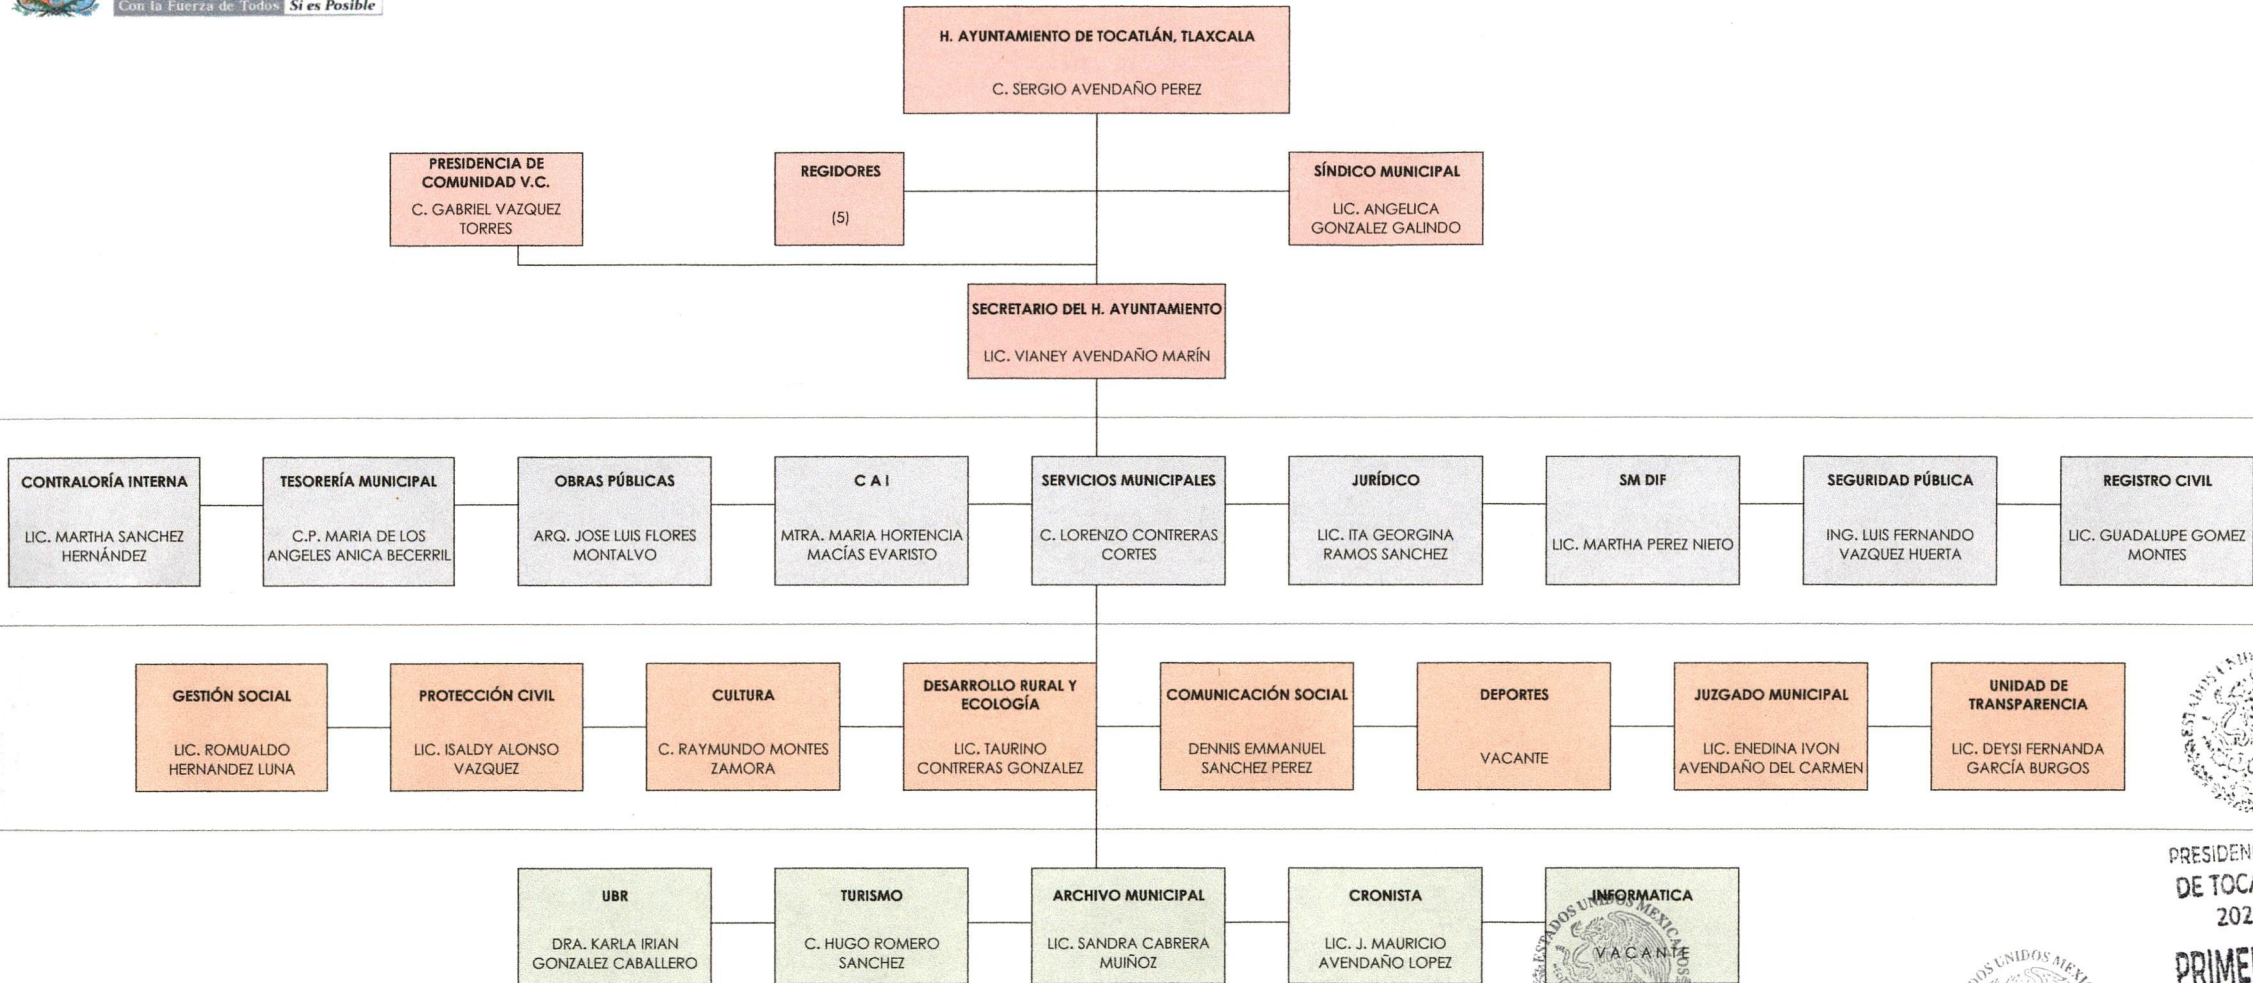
Con la Fuerza de Todos Sí es Posible

H. AYUNTAMIENTO DE TOCATLÁN, TLAXCALA
C. SERGIO AVENDAÑO PEREZ

PRESIDENCIA DE COMUNIDAD V.C.
C. GABRIEL VAZQUEZ TORRES

REGIDORES
(5)

SÍNDICO MUNICIPAL
LIC. ANGELICA GONZALEZ GALINDO

SECRETARIO DEL H. AYUNTAMIENTO
LIC. VIANEY AVENDAÑO MARÍN

CONTRALORÍA INTERNA
LIC. MARTHA SANCHEZ HERNÁNDEZ

TESORERÍA MUNICIPAL
C.P. MARIA DE LOS ANGELES ANICA BECERRIL

OBRAS PÚBLICAS
ARQ. JOSE LUIS FLORES MONTALVO

C A I
MTRA. MARIA HORTENCIA MACÍAS EVARISTO

SERVICIOS MUNICIPALES
C. LORENZO CONTRERAS CORTES

JURÍDICO
LIC. ITA GEORGINA RAMOS SANCHEZ

SM DIF
LIC. MARTHA PEREZ NIETO

SEGURIDAD PÚBLICA
ING. LUIS FERNANDO VAZQUEZ HUERTA

REGISTRO CIVIL
LIC. GUADALUPE GOMEZ MONTES

GESTIÓN SOCIAL
LIC. ROMUALDO HERNANDEZ LUNA

PROTECCIÓN CIVIL
LIC. ISALDY ALONSO VAZQUEZ

CULTURA
C. RAYMUNDO MONTES ZAMORA

DESARROLLO RURAL Y ECOLOGÍA
LIC. TAURINO CONTRERAS GONZALEZ

COMUNICACIÓN SOCIAL
DENNIS EMMANUEL SANCHEZ PEREZ

DEPORTES
VACANTE

JUZGADO MUNICIPAL
LIC. ENEDINA IVON AVENDAÑO DEL CARMEN

UNIDAD DE TRANSPARENCIA
LIC. DEYSI FERNANDA GARCÍA BURGOS

UBR
DRA. KARLA IRIAN GONZALEZ CABALLERO

TURISMO
C. HUGO ROMERO SANCHEZ

ARCHIVO MUNICIPAL
LIC. SANDRA CABRERA MUIÑOZ

CRONISTA
LIC. J. MAURICIO AVENDAÑO LOPEZ

INFORMATICA
VACANTE

ESTADOS UNIDOS MEXICANOS

PRESIDEN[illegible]
DE TOC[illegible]
202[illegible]
PRIME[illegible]